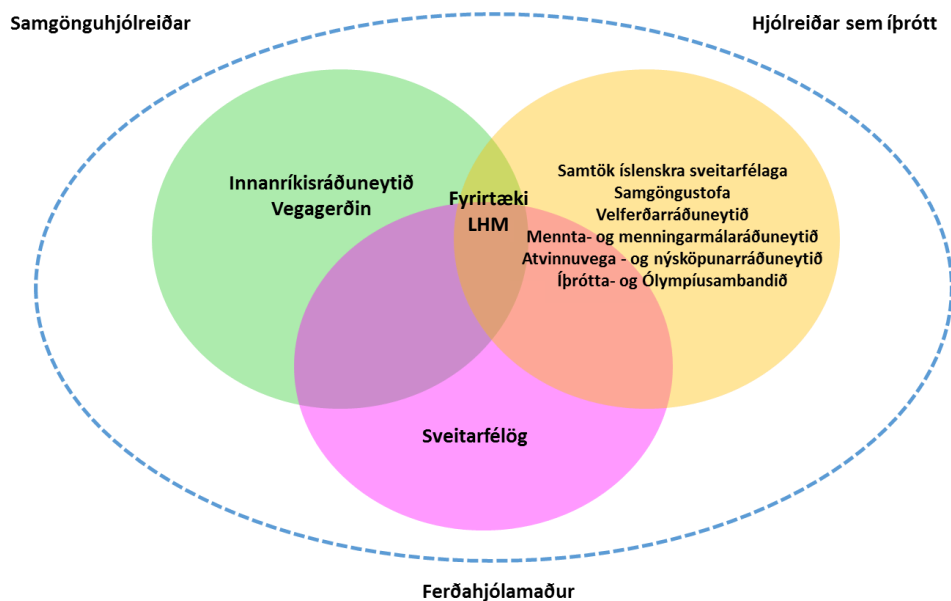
Samgönguhjólreiðar

Hjólreiðar sem íþrótt

Innanríkisráðuneytið
Vegagerðin

Fyrirtæki
LHM

Samtök íslenskra sveitarfélaga
Samgöngustofa
Velferðarráðuneytið
Mennta- og menningarmálaráðuneytið
Atvinnuvega - og nýsköpunarráðuneytið
Íþrótta- og Ólympíusambandið

Sveitarfélög

Ferðahjólamaður